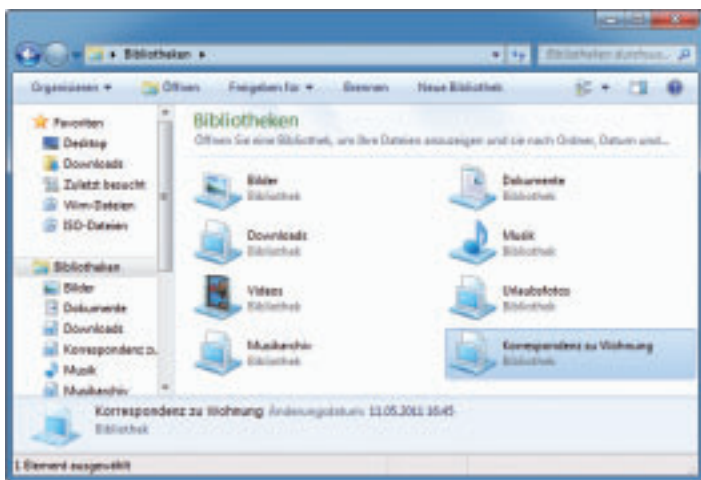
Bibliotheken ▸

Bibliotheken durchsu...

Organisieren ▾ Öffnen Freigeben für ▾ Brennen Neue Bibliothek

Favoriten
Desktop
Downloads
Zuletzt besucht
Wim-Dateien
ISO-Dateien

Bibliotheken
Bilder
Dokumente
Downloads
Korrespondenz z...
Musik
Musikarchiv

Bibliotheken
Öffnen Sie eine Bibliothek, um Ihre Dateien anzuzeigen und sie nach Ordner, Datum und...

Bilder
Bibliothek

Dokumente
Bibliothek

Downloads
Bibliothek

Musik
Bibliothek

Videos
Bibliothek

Urlaubsfotos
Bibliothek

Musikarchiv
Bibliothek

Korrespondenz zu Wohnung
Bibliothek

Korrespondenz zu Wohnung Änderungsdatum: 11.05.2011 16:45
Bibliothek

1 Element ausgewählt